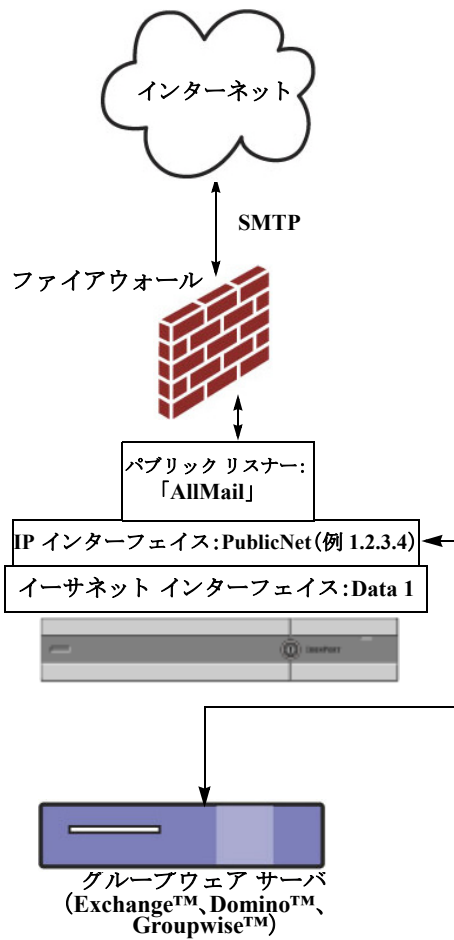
インターネット

SMTP

ファイアウォール

パブリック リスナー:「AllMail」

IP インターフェイス:PublicNet(例 1.2.3.4)

イーサネット インターフェイス:Data 1

グループウェア サーバ
(Exchange™、Domino™、Groupwise™)